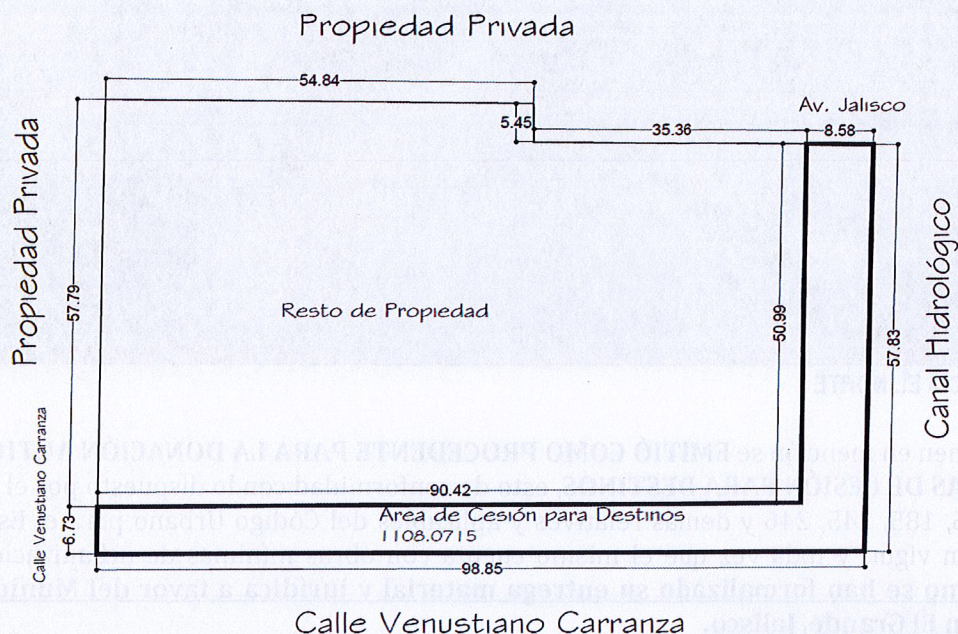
Propiedad Privada

54.84

Av. Jalisco

5.45

35.36

8.58

Propiedad Privada

57.79

Resto de Propiedad

50.99

57.83

Canal Hidrológico

Calle Venustiano Carranza

90.42

6.73

Area de Cesión para Destinos
1108.0715

98.85

Calle Venustiano Carranza